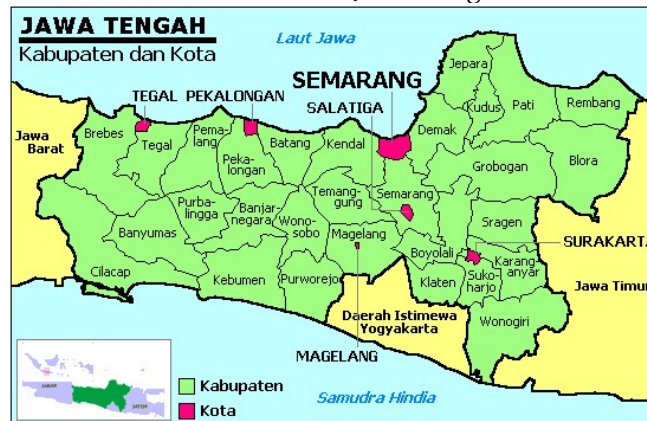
JAWA TENGAH
Kabupaten dan Kota

Laut Jawa

SEMARANG
TEGAL PEKALONGAN
SALATIGA

Jawa Barat

Brebes
Tegal
Pemalang
Pekalongan
Batang
Kendal
Demak
Jepara
Kudus
Pati
Rembang
Blora
Grobogan
Semarang
Temanggung
Purbalingga
Banjarnegara
Wonosobo
Banyumas
Magelang
Sragen
Boyolali
Karanganyar
Sukoharjo
Klaten
Cilacap
Kebumen
Purworejo
Wonogiri

SURAKARTA
Jawa Timur

Daerah Istimewa Yogyakarta
MAGELANG

Kabupaten
Kota

Samudra Hindia